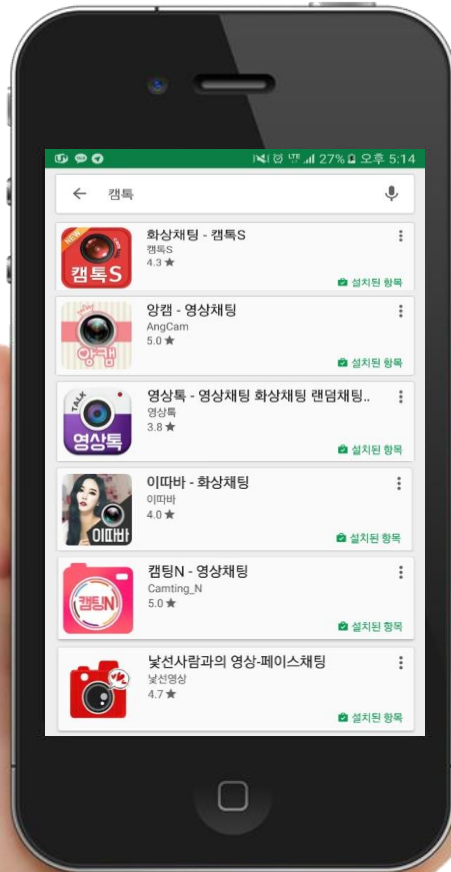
27% 오후 5:14

캠톡

NEW 캠톡S
화상채팅 - 캠톡S
캠톡S
4.3 ★
설치된 항목

앙캠
앙캠 - 영상채팅
AngCam
5.0 ★
설치된 항목

TALK 영상톡
영상톡 - 영상채팅 화상채팅 랜덤채팅..
영상톡
3.8 ★
설치된 항목

이따바
이따바 - 화상채팅
이따바
4.0 ★
설치된 항목

캠팅N
캠팅N - 영상채팅
Camting_N
5.0 ★
설치된 항목

낯선사람과의 영상-페이스채팅
낯선영상
4.7 ★
설치된 항목